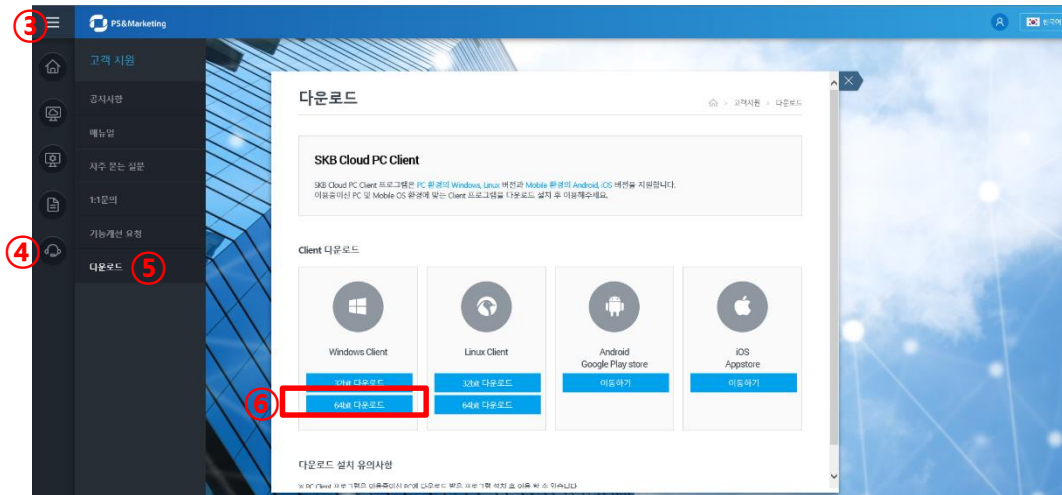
③ PS&Marketing

한국어

고객 지원

공지사항

매뉴얼

자주 묻는 질문

1:1문의

④ 기능개선 요청

다운로드 ⑤

다운로드

고객지원 > 다운로드

SKB Cloud PC Client

SKB Cloud PC Client 프로그램은 PC 환경의 Windows, Linux 버전과 Mobile 환경의 Android, iOS 버전을 지원합니다.
이용중이신 PC 및 Mobile OS 환경에 맞는 Client 프로그램을 다운로드 설치 후 이용해주세요.

Client 다운로드

Windows Client

32bit 다운로드

⑥ 64bit 다운로드

Linux Client

32bit 다운로드

64bit 다운로드

Android
Google Play store

이동하기

iOS
Appstore

이동하기

다운로드 설치 유의사항

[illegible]